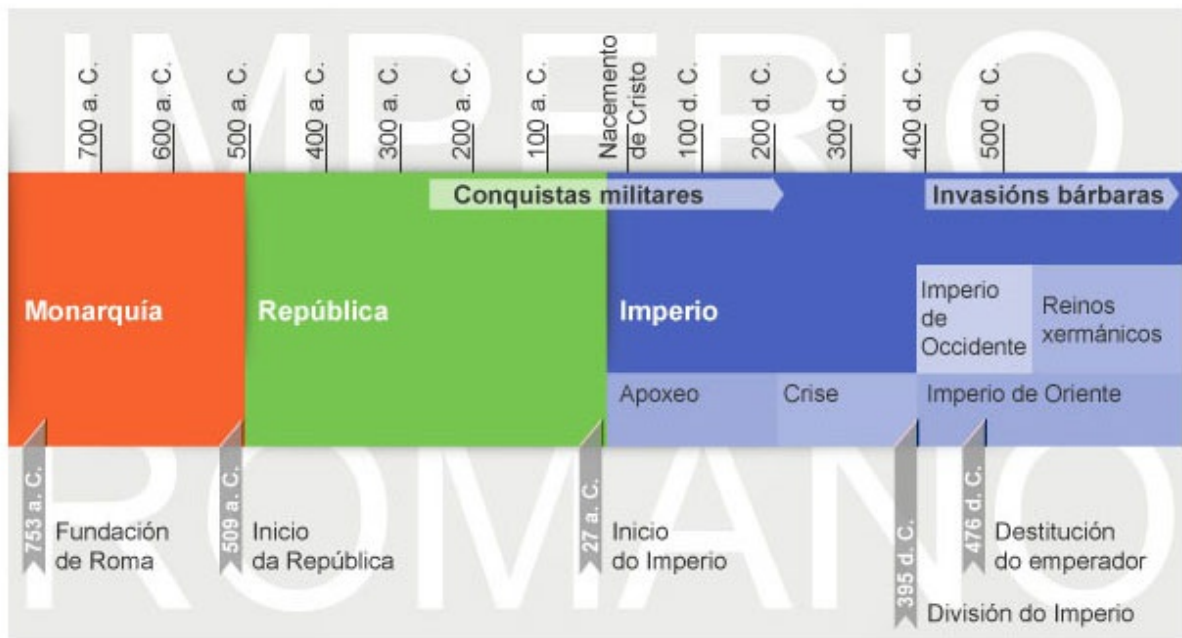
IMPERIO

700 a. C.
600 a. C.
500 a. C.
400 a. C.
300 a. C.
200 a. C.
100 a. C.
Nacemento de Cristo
100 d. C.
200 d. C.
300 d. C.
400 d. C.
500 d. C.

Conquistas militares
Invasións bárbaras

Monarquía
República
Imperio
Imperio de Occidente
Reinos xermánicos
Apoxeo
Crise
Imperio de Oriente

ROMANO

753 a. C. Fundación de Roma
509 a. C. Inicio da República
27 a. C. Inicio do Imperio
395 d. C. División do Imperio
476 d. C. Destitución do emperador